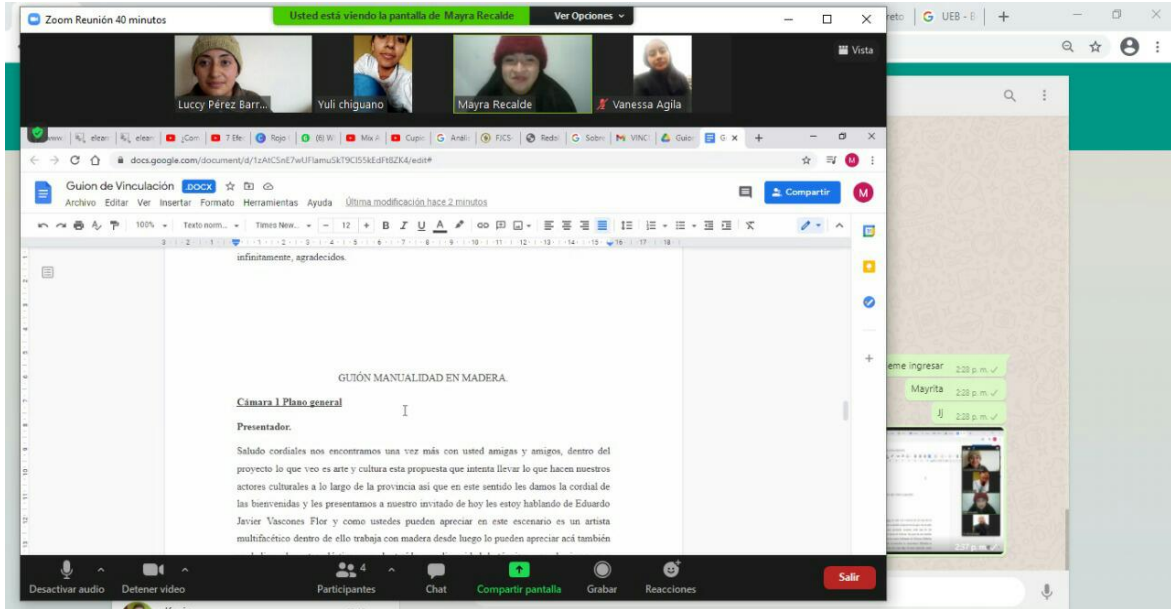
Zoom Reunión 40 minutos
Usted está viendo la pantalla de Mayra Recalde
Ver Opciones
Vista
Luccy Pérez Barr...
Yuli chiguano
Mayra Recalde
Vanessa Agila

docs.google.com/document/d/1zAtCSnE7wUFlamuSkT9Cl55kEdFt8ZK4/edit#
Guion de Vinculación .DOCX
Archivo Editar Ver Insertar Formato Herramientas Ayuda Última modificación hace 2 minutos
Compartir
100% Texto norm... Times New... 12

infinitamente, agradecidos.

GUIÓN MANUALIDAD EN MADERA.

Cámara 1 Plano general

Presentador.

Saludo cordiales nos encontramos una vez más con usted amigas y amigos, dentro del proyecto lo que veo es arte y cultura esta propuesta que intenta llevar lo que hacen nuestros actores culturales a lo largo de la provincia así que en este sentido les damos la cordial de las bienvenidas y les presentamos a nuestro invitado de hoy les estoy hablando de Eduardo Javier Vascones Flor y como ustedes pueden apreciar en este escenario es un artista multifacético dentro de ello trabaja con madera desde luego lo pueden apreciar acá también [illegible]

G UEB - B
eme ingresar 2:28 p. m.
Mayrita 2:28 p. m.
Jj 2:28 p. m.

Desactivar audio
Detener video
Participantes 4
Chat
Compartir pantalla
Grabar
Reacciones
Salir